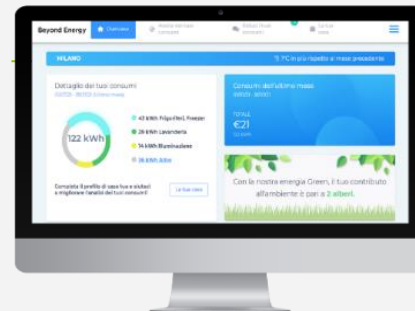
Beyond Energy
Dashboard
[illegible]
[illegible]
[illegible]
MILANO
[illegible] °C in più rispetto al mese precedente
Dettaglio dei tuoi consumi
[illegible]
122 kWh
43 kWh Frigorifero, Freezer
28 kWh Lavanderia
14 kWh Illuminazione
36 kWh Altro
Completa il profilo di casa tua e aiutaci a migliorare l'analisi dei tuoi consumi!
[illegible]
Consumi dell'ultimo mese
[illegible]
TOTALE
€21
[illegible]
Con la nostra energia Green, il tuo contributo all'ambiente è pari a 2 alberi.